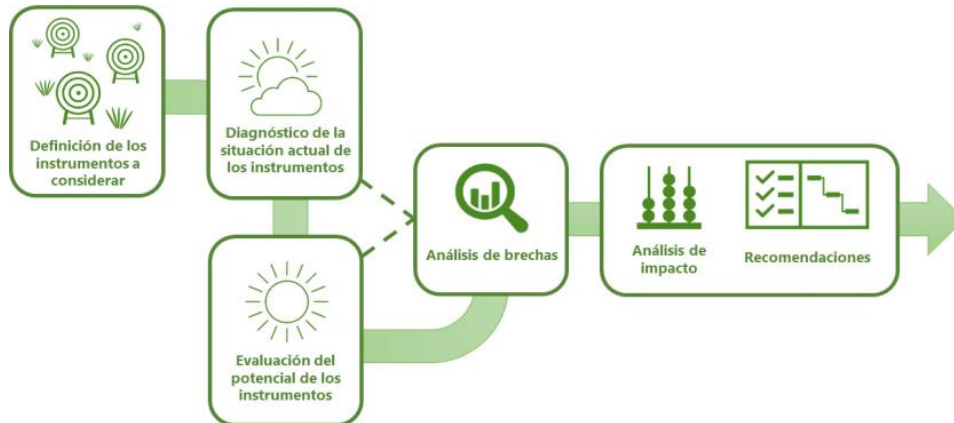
Definición de los instrumentos a considerar

Diagnóstico de la situación actual de los instrumentos

Evaluación del potencial de los instrumentos

Análisis de brechas

Análisis de impacto

Recomendaciones